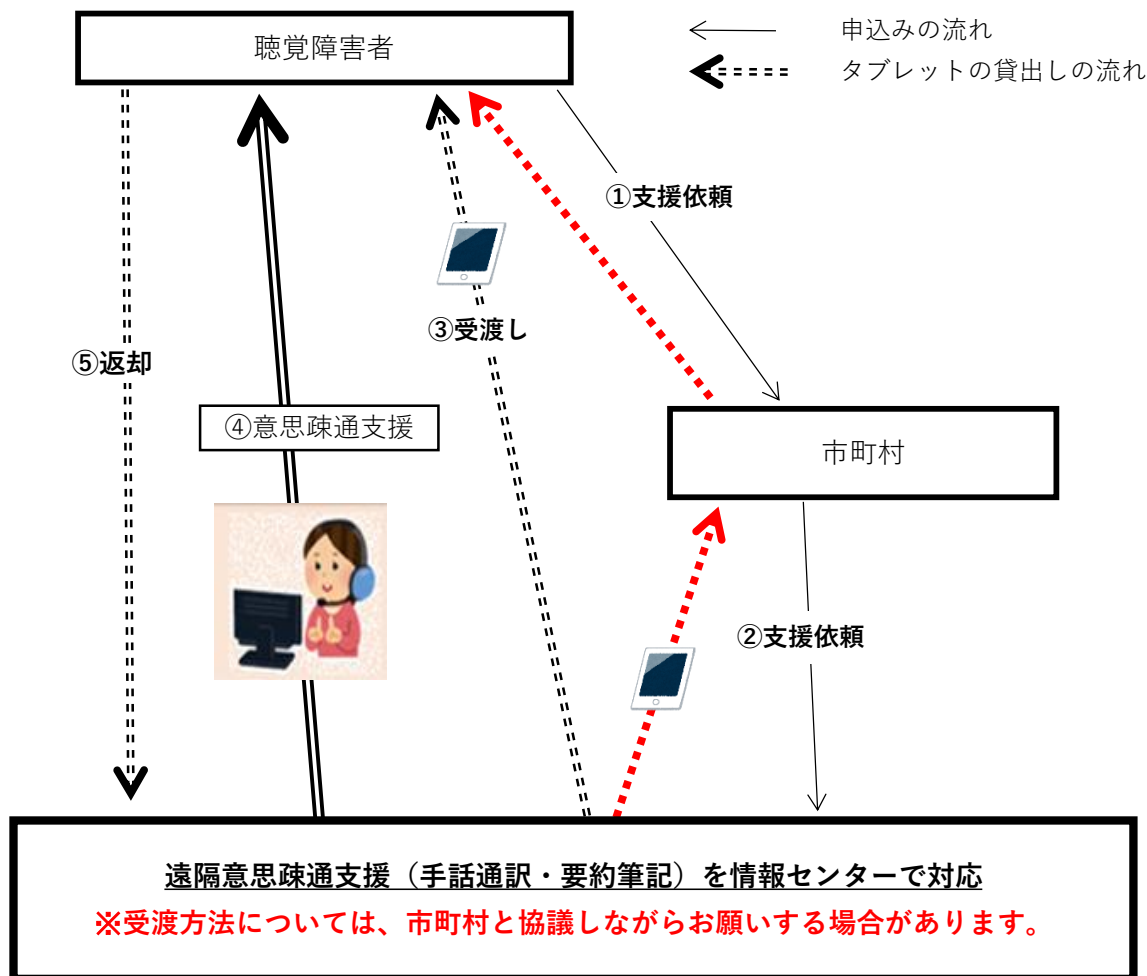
聴覚障害者

申込みの流れ

タブレットの貸出しの流れ

①支援依頼

③受渡し

⑤返却

④意思疎通支援

市町村

②支援依頼

遠隔意思疎通支援（手話通訳・要約筆記）を情報センターで対応
※受渡方法については、市町村と協議しながらお願いする場合があります。